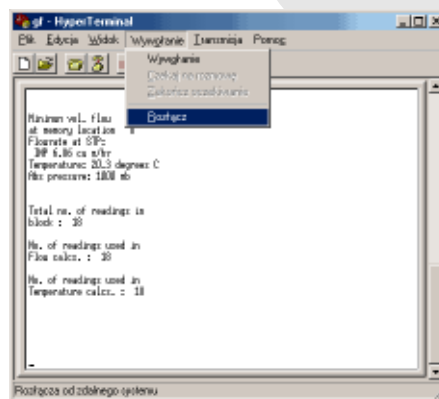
gf - HyperTerminal

Plik Edycja Widok Wywołanie Transmisja Pomoc

Wywołanie
Czekaj na połączenie
Zakończ oczekiwanie
Rozłącz

Minimum vel. flow
at memory location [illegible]
Flowrate at STP:
INP 6.06 cu m/hr
Temperature: 20.3 degrees C
Abs pressure: 1000 mb

Total no. of readings in
block : 10

No. of readings used in
Flow calcs. : 10

No. of readings used in
Temperature calcs. : 10

Rozłącza od zdalnego systemu